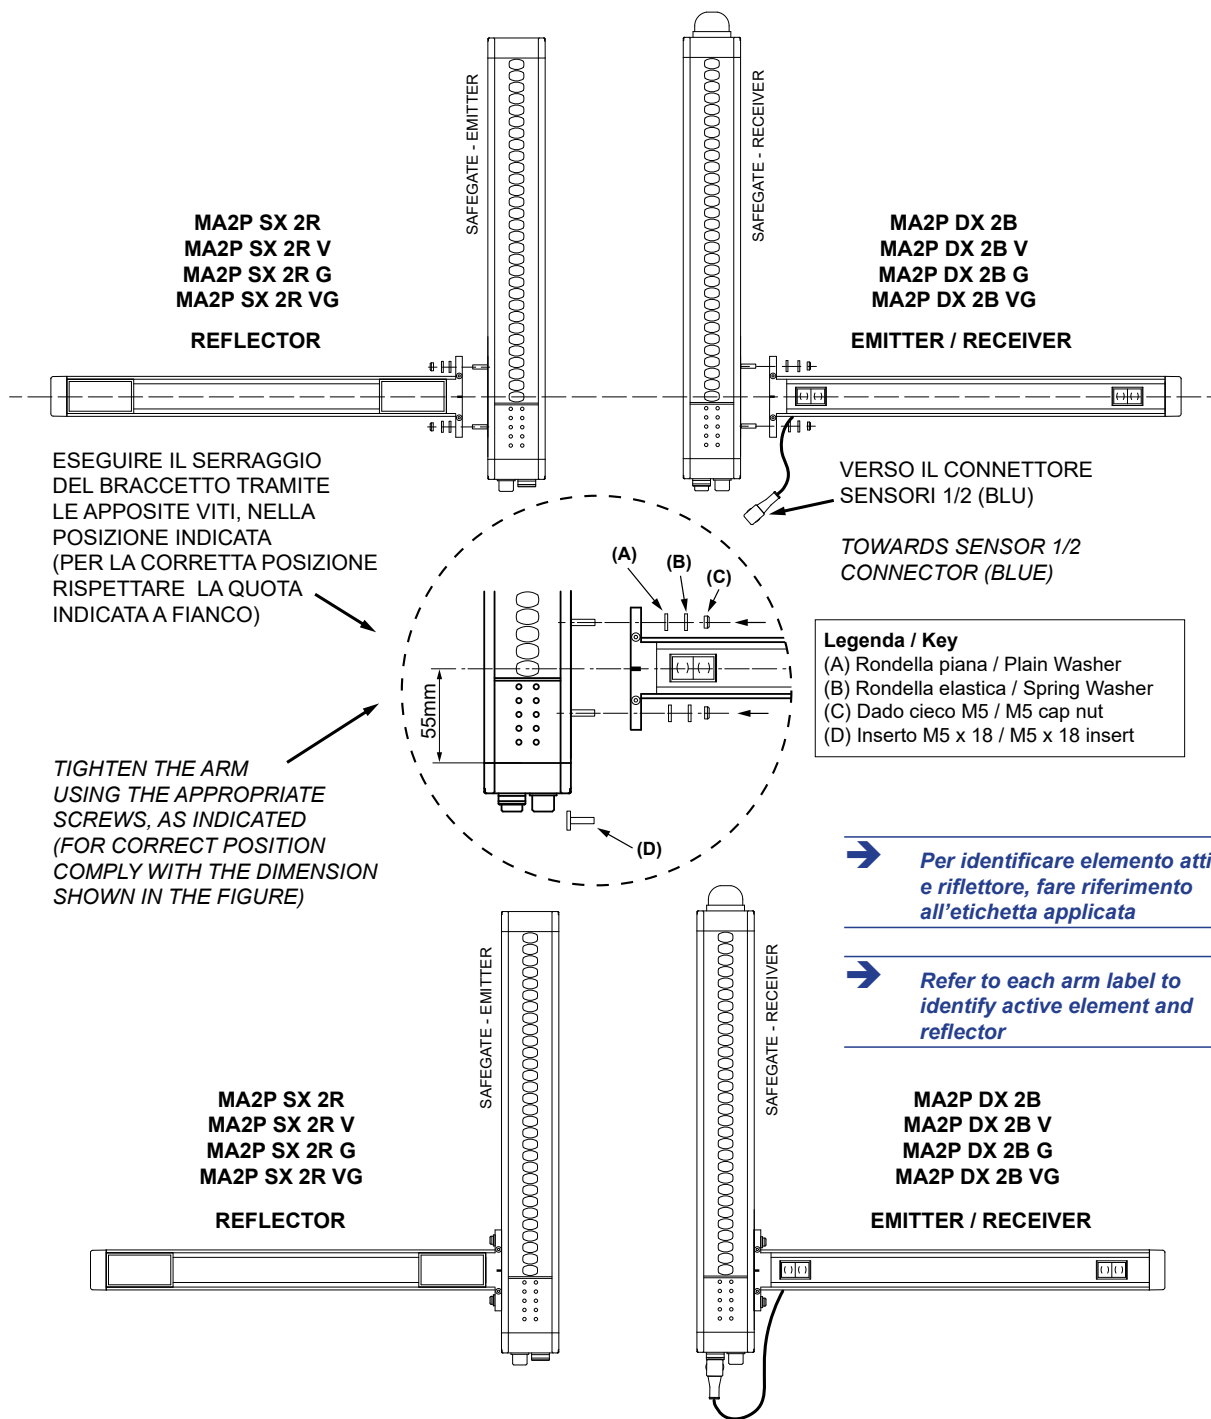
SAFEGATE - EMITTER

SAFEGATE - RECEIVER

MA2P SX 2R
MA2P SX 2R V
MA2P SX 2R G
MA2P SX 2R VG

REFLECTOR

MA2P DX 2B
MA2P DX 2B V
MA2P DX 2B G
MA2P DX 2B VG

EMITTER / RECEIVER

ESEGUIRE IL SERRAGGIO DEL BRACCETTO TRAMITE LE APPOSITE VITI, NELLA POSIZIONE INDICATA (PER LA CORRETTA POSIZIONE RISPETTARE LA QUOTA INDICATA A FIANCO)

VERSO IL CONNETTORE SENSORI 1/2 (BLU)

TOWARDS SENSOR 1/2 CONNECTOR (BLUE)

(A) (B) (C)

55mm

(D)

Legenda / Key
(A) Rondella piana / Plain Washer
(B) Rondella elastica / Spring Washer
(C) Dado cieco M5 / M5 cap nut
(D) Inserto M5 x 18 / M5 x 18 insert

TIGHTEN THE ARM USING THE APPROPRIATE SCREWS, AS INDICATED (FOR CORRECT POSITION COMPLY WITH THE DIMENSION SHOWN IN THE FIGURE)

Per identificare elemento atti e riflettore, fare riferimento all’etichetta applicata

Refer to each arm label to identify active element and reflector

SAFEGATE - EMITTER

SAFEGATE - RECEIVER

MA2P SX 2R
MA2P SX 2R V
MA2P SX 2R G
MA2P SX 2R VG

REFLECTOR

MA2P DX 2B
MA2P DX 2B V
MA2P DX 2B G
MA2P DX 2B VG

EMITTER / RECEIVER